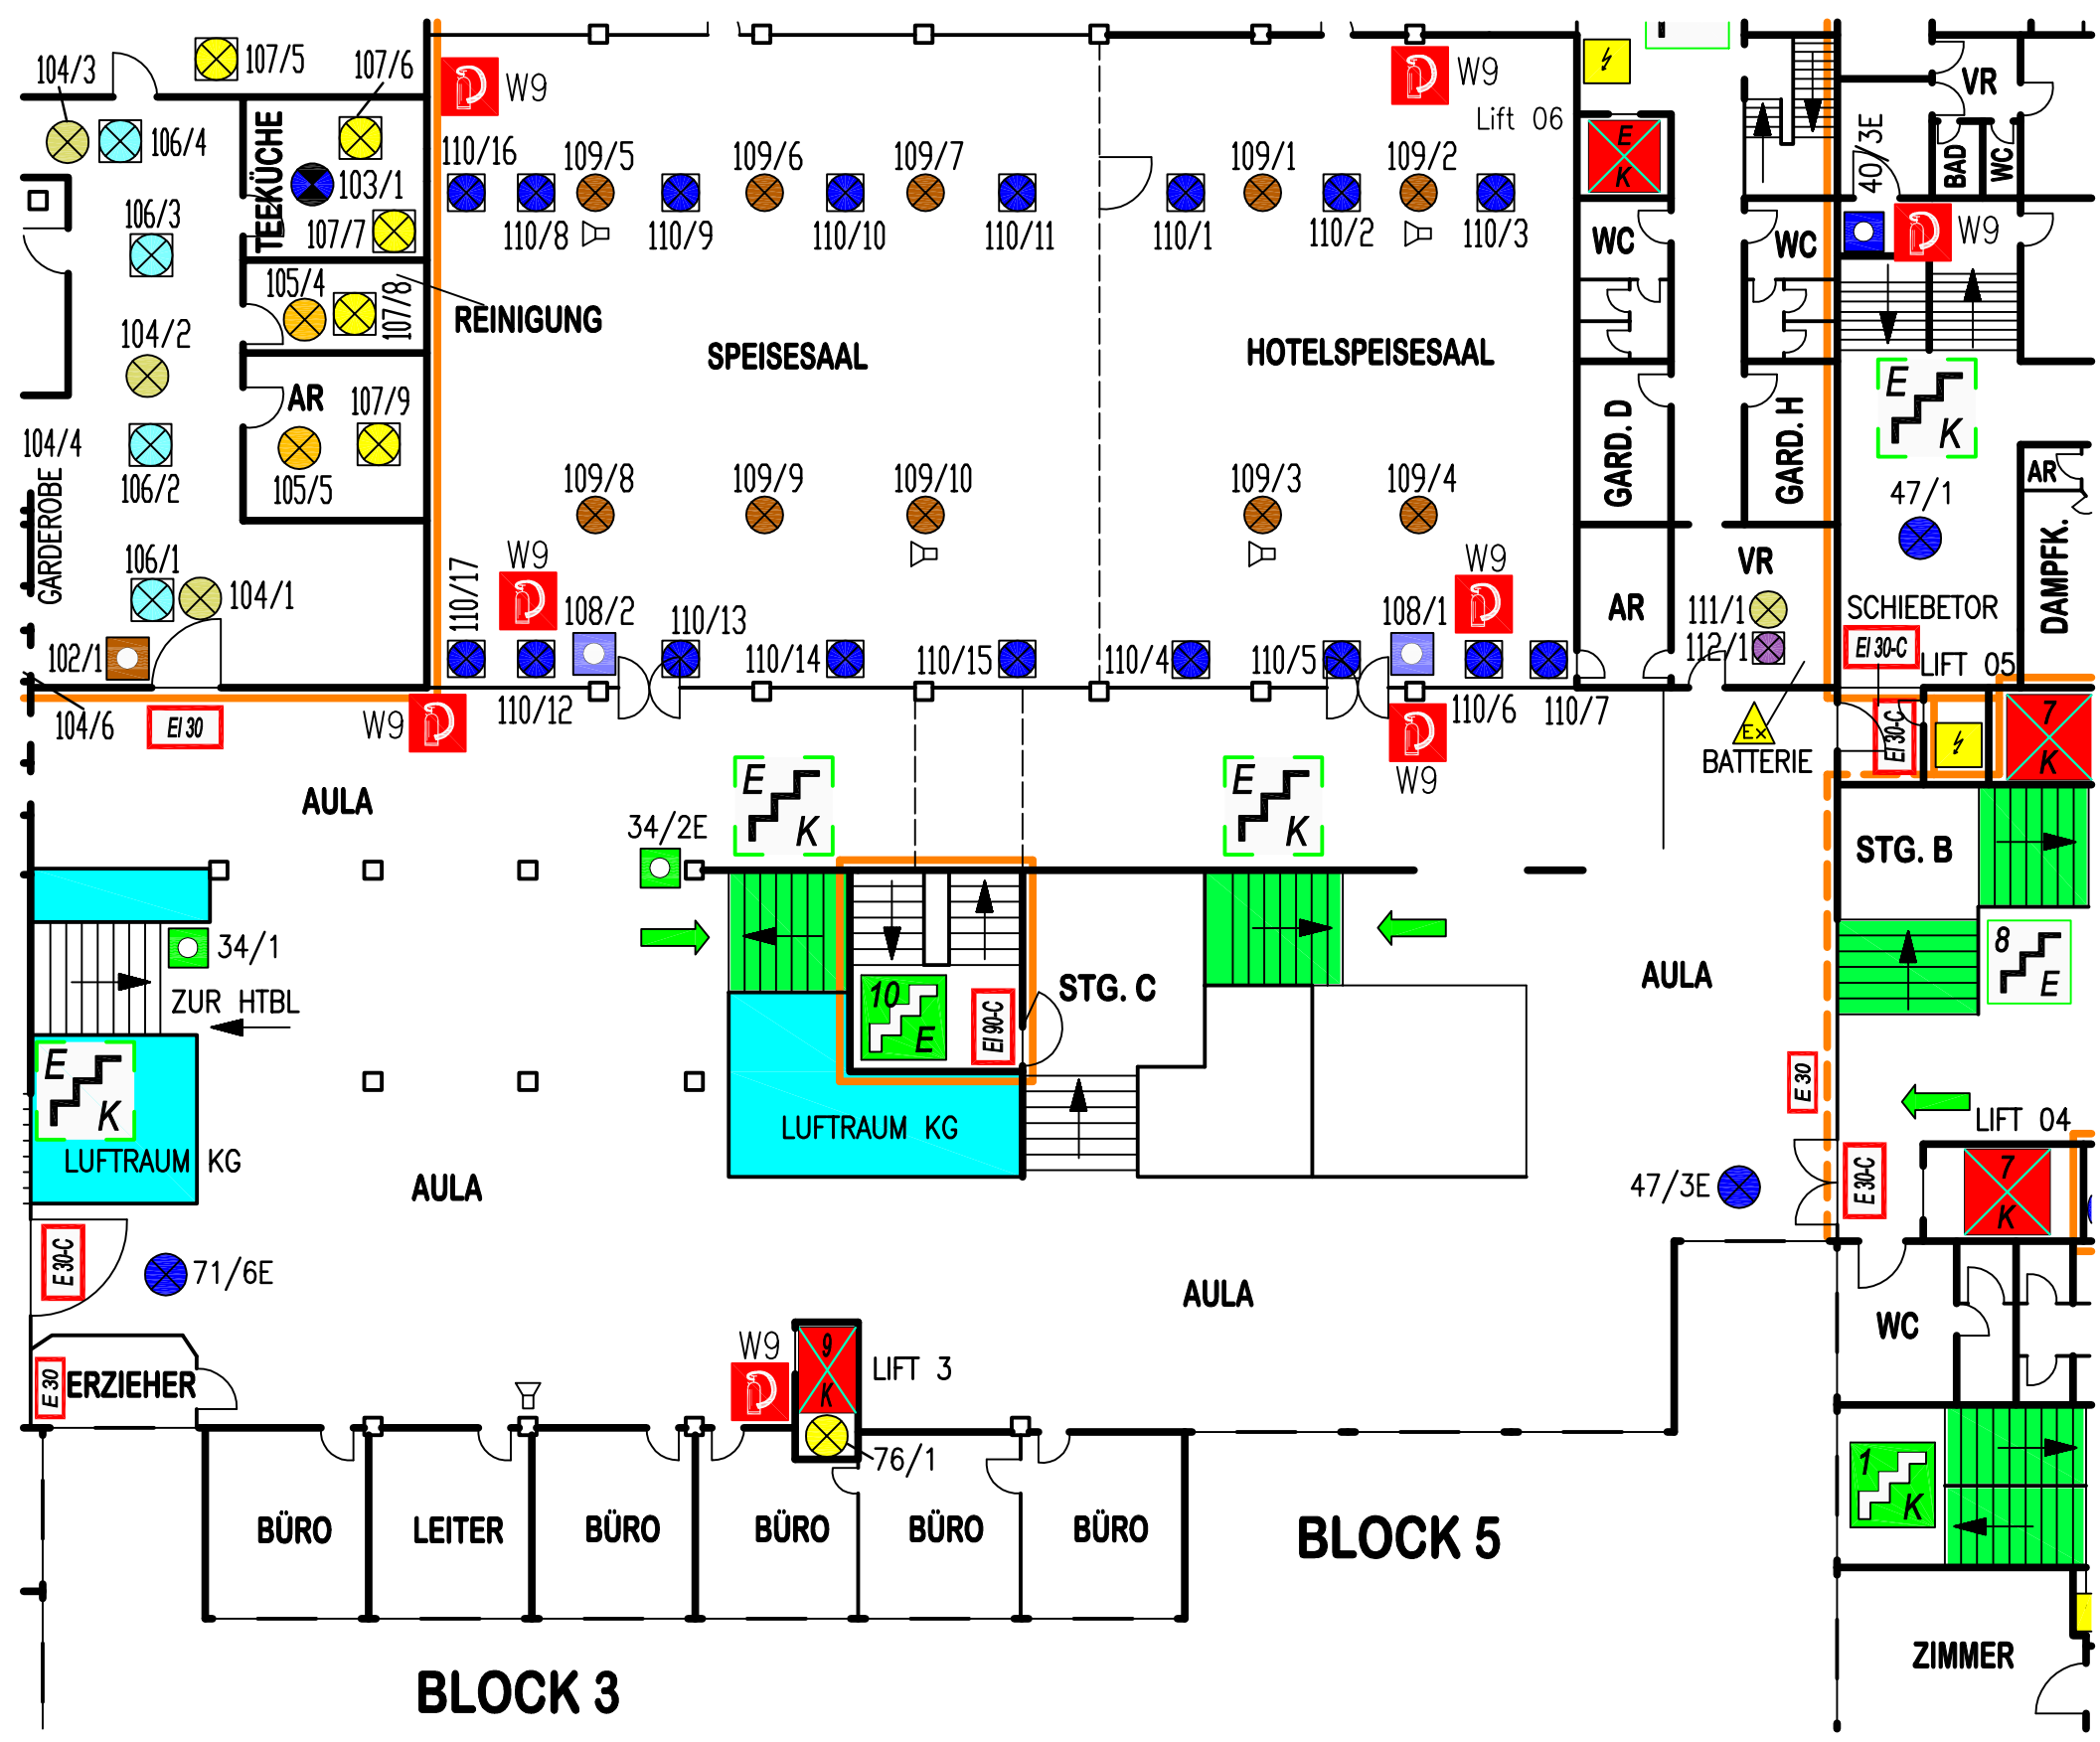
104/3
107/5
107/6
W9
W9
Lift 06
106/4
TEEKÜCHE
103/1
107/7
106/3
105/4
107/8
REINIGUNG
104/2
AR
107/9
105/5
104/4
106/2
GARDEROBE
106/1
104/1
102/1
104/6
EI 30
W9
110/16
109/5
109/6
109/7
110/8
110/9
110/10
110/11
SPEISESAAL
109/8
109/9
109/10
110/17
W9
108/2
110/13
110/14
110/15
110/12
109/1
109/2
110/1
110/2
110/3
HOTELSPEISESAAL
109/3
109/4
W9
108/1
110/4
110/5
110/6
110/7
W9
E
K
WC
GARD. D
AR
WC
GARD. H
VR
111/1
112/1
BATTERIE
40/3E
BAD
WC
VR
W9
E
K
47/1
AR
DAMPFK.
SCHIEBETOR
EI 30-C
LIFT 05
EI 30-C
7
K
AULA
E
K
34/2E
E
K
STG. B
34/1
ZUR HTBL
10
E
EI 90-C
STG. C
AULA
8
E
E
K
LUFTRAUM KG
LUFTRAUM KG
AULA
E 30
LIFT 04
E 30-C
7
K
47/3E
E 30-C
71/6E
AULA
WC
E 30
ERZIEHER
W9
9
K
LIFT 3
76/1
1
K
BÜRO
LEITER
BÜRO
BÜRO
BÜRO
BÜRO
BLOCK 5
ZIMMER
BLOCK 3